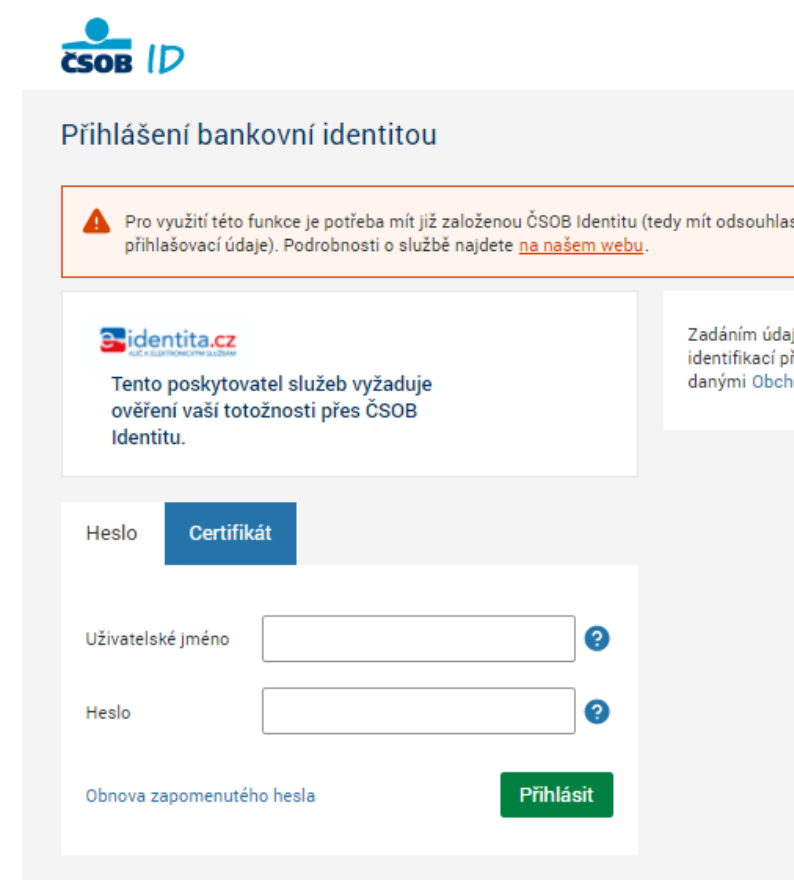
ČSOB ID

Přihlášení bankovní identitou

Pro využití této funkce je potřeba mít již založenou ČSOB Identitu (tedy mít odsouhlas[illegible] přihlašovací údaje). Podrobnosti o službě najdete na našem webu.

eidentita.cz
KLÍČ K ELEKTRONICKÝM SLUŽBÁM

Tento poskytovatel služeb vyžaduje ověření vaší totožnosti přes ČSOB Identitu.

Zadáním údaj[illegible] identifikací př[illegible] danými Obch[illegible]

Heslo | Certifikát

Uživatelské jméno ?

Heslo ?

Obnova zapomenutého hesla

Přihlásit